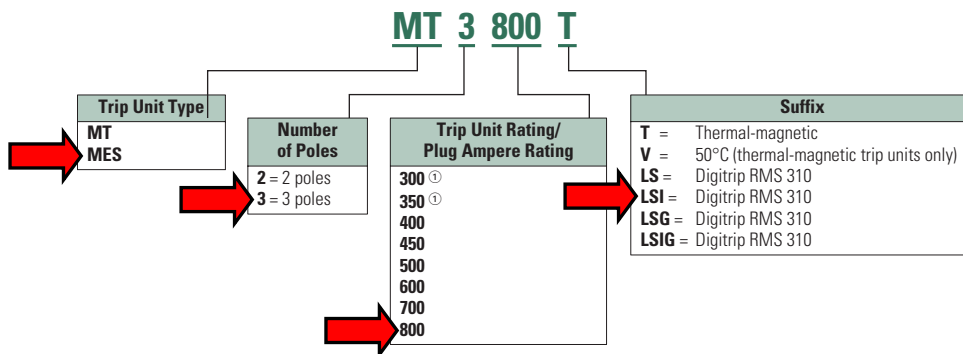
MT 3 800 T

Trip Unit Type
MT
MES

Number of Poles
2 = 2 poles
3 = 3 poles

Trip Unit Rating/ Plug Ampere Rating
300 ①
350 ①
400
450
500
600
700
800

Suffix
T = Thermal-magnetic
V = 50°C (thermal-magnetic trip units only)
LS = Digitrip RMS 310
LSI = Digitrip RMS 310
LSG = Digitrip RMS 310
LSIG = Digitrip RMS 310